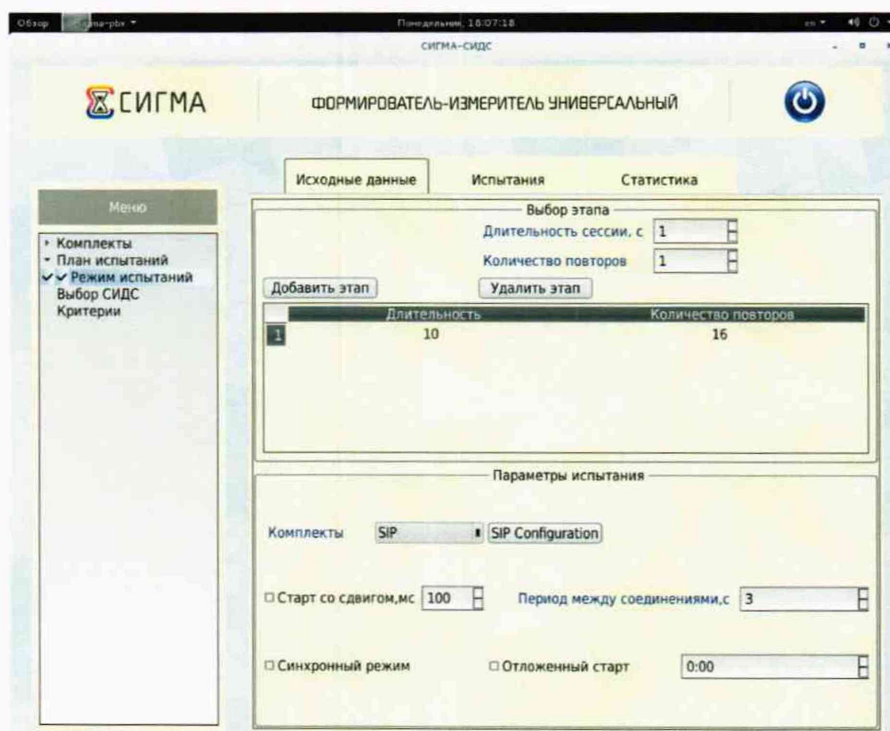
Обзор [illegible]ma-pbx ▾ Понедельник, 16:07:18 en ▾

СИГМА-СИДС

СИГМА

ФОРМИРОВАТЕЛЬ-ИЗМЕРИТЕЛЬ УНИВЕРСАЛЬНЫЙ

Исходные данные | Испытания | Статистика

Меню

Комплекты
План испытаний
Режим испытаний
Выбор СИДС
Критерии

Выбор этапа

Длительность сессии, с 1

Количество повторов 1

Добавить этап | Удалить этап

| | Длительность | Количество повторов |
|---|---|---|
| 1 | 10 | 16 |

Параметры испытания

Комплекты SIP SIP Configuration

Старт со сдвигом,мс 100

Период между соединениями,с 3

Синхронный режим

Отложенный старт 0:00